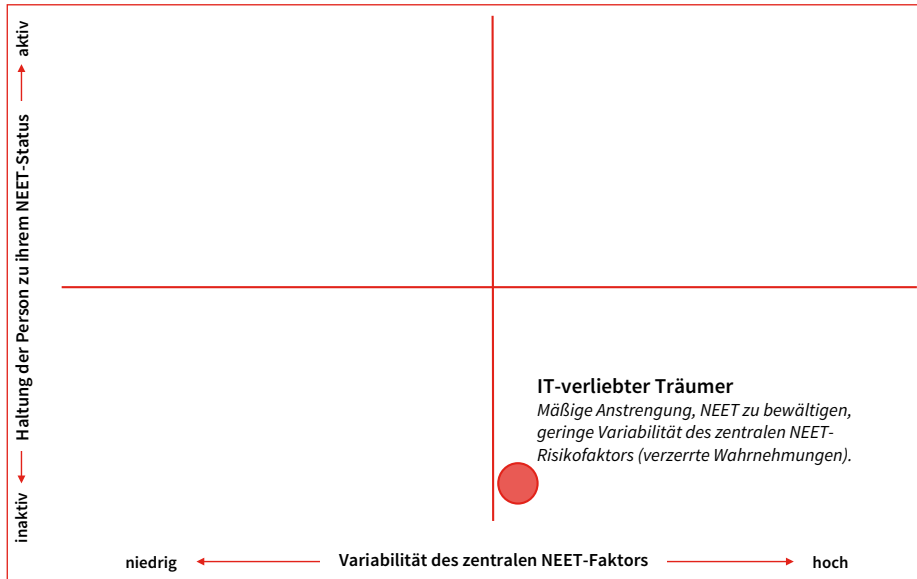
inaktiv Haltung der Person zu ihrem NEET-Status aktiv

IT-verliebter Träumer
Mäßige Anstrengung, NEET zu bewältigen, geringe Variabilität des zentralen NEET-Risikofaktors (verzerrte Wahrnehmungen).

niedrig Variabilität des zentralen NEET-Faktors hoch